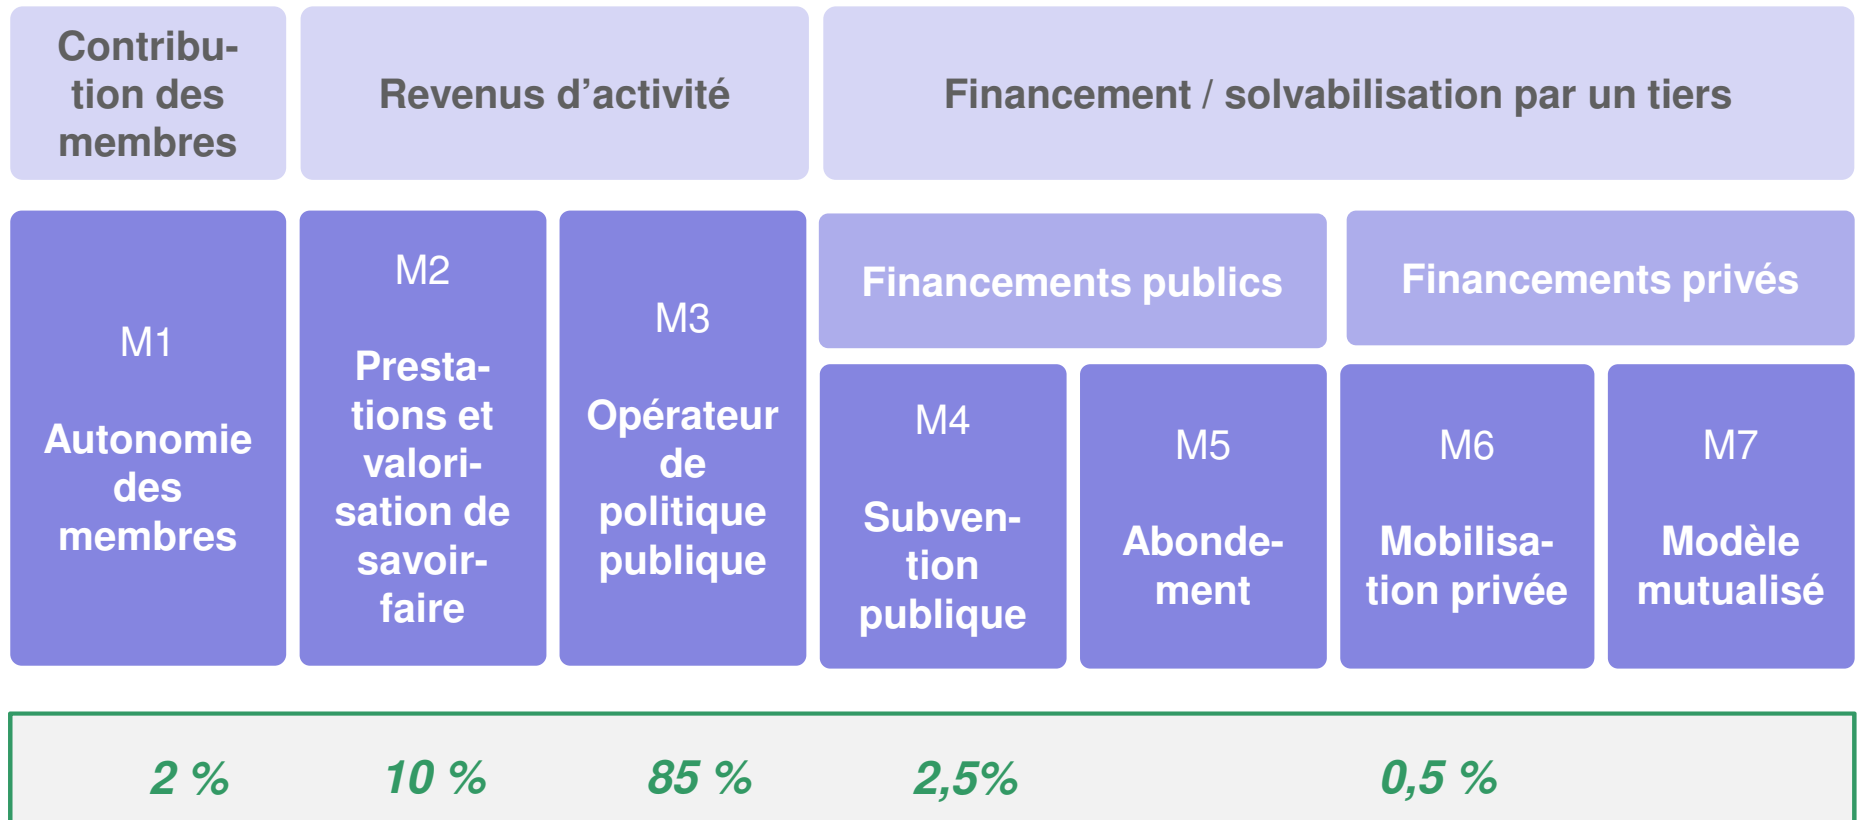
Contribution des membres

Revenus d’activité

Financement / solvabilisation par un tiers

M1

Autonomie des membres

M2

Prestations et valorisation de savoir-faire

M3

Opérateur de politique publique

Financements publics

Financements privés

M4

Subvention publique

M5

Abondement

M6

Mobilisation privée

M7

Modèle mutualisé

2 %

10 %

85 %

2,5%

0,5 %